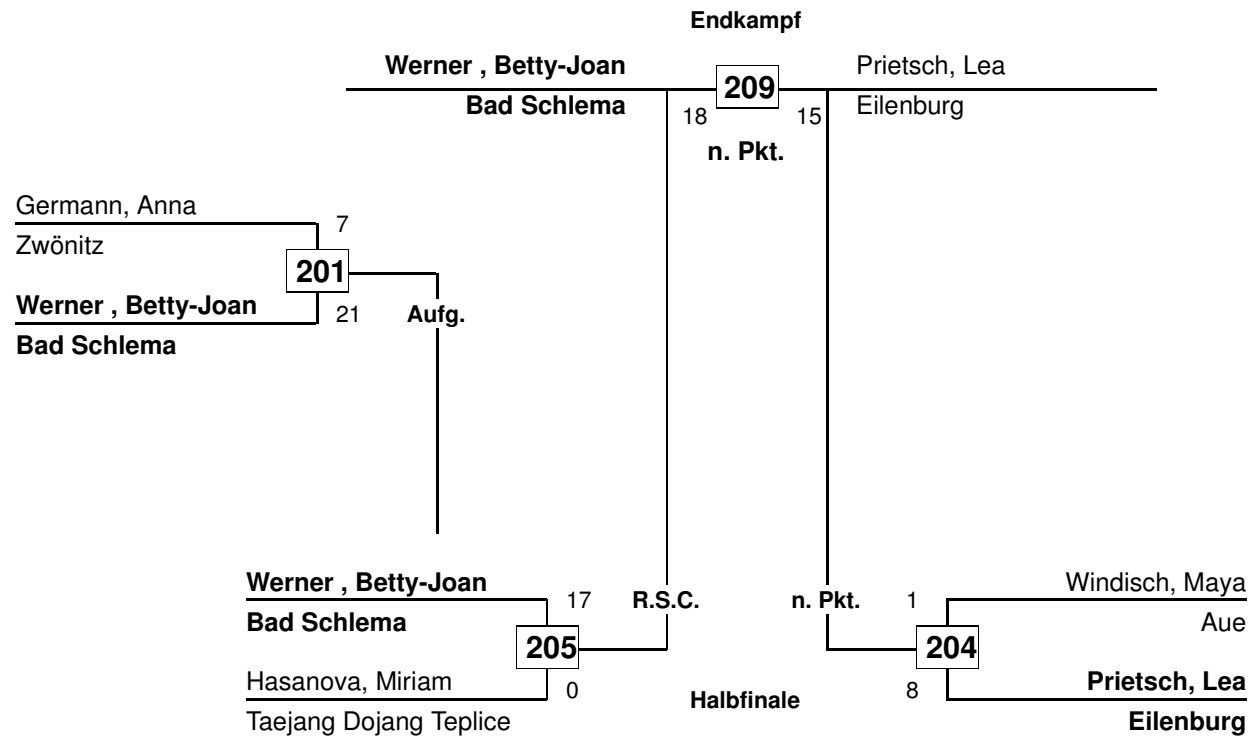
Endkampf

Werner , Betty-Joan
Bad Schlema

209
18
15

Prietsch, Lea
Eilenburg

n. Pkt.

Germann, Anna
Zwönitz
7
201
Werner , Betty-Joan
Bad Schlema
21
Aufg.

Werner , Betty-Joan
Bad Schlema
17
205
Hasanova, Miriam
Taejang Dojang Teplice
0

R.S.C.

n. Pkt.

Halbfinale

Windisch, Maya
Aue
1
204
Prietsch, Lea
Eilenburg
8